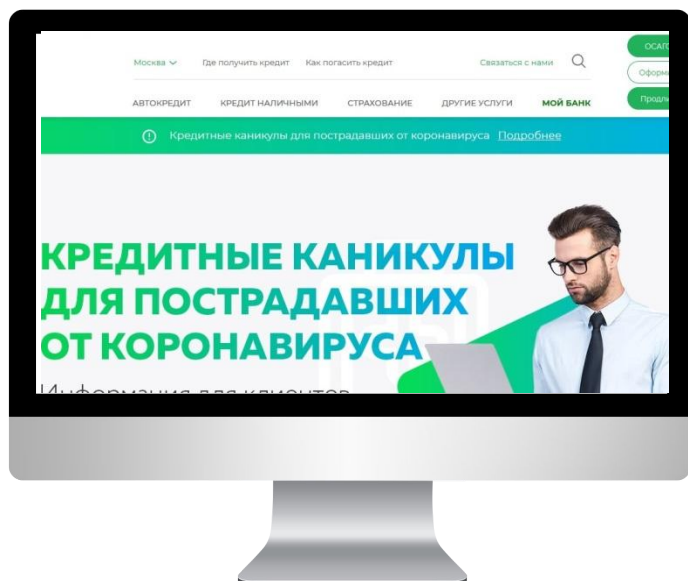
Москва Где получить кредит Как погасить кредит Связаться с нами

ОСАГ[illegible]
Оформ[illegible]
Продл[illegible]

АВТОКРЕДИТ КРЕДИТ НАЛИЧНЫМИ СТРАХОВАНИЕ ДРУГИЕ УСЛУГИ МОЙ БАНК

Кредитные каникулы для пострадавших от коронавируса Подробнее

КРЕДИТНЫЕ КАНИКУЛЫ ДЛЯ ПОСТРАДАВШИХ ОТ КОРОНАВИРУСА

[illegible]